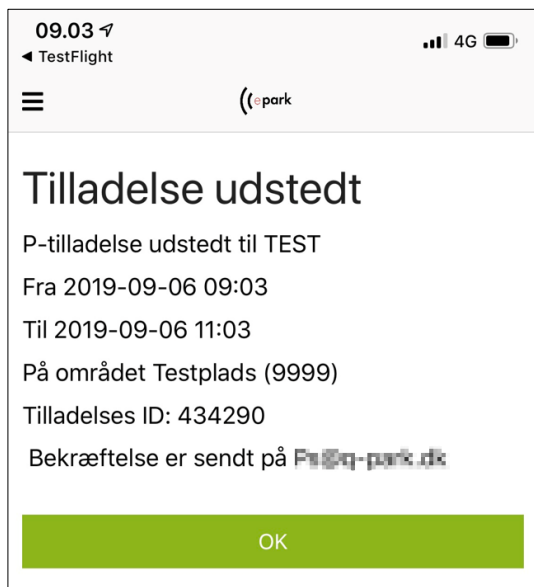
09.03
◀ TestFlight
4G

((epark

Tilladelse udstedt

P-tilladelse udstedt til TEST

Fra 2019-09-06 09:03

Til 2019-09-06 11:03

På området Testplads (9999)

Tilladelses ID: 434290

Bekræftelse er sendt på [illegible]

OK